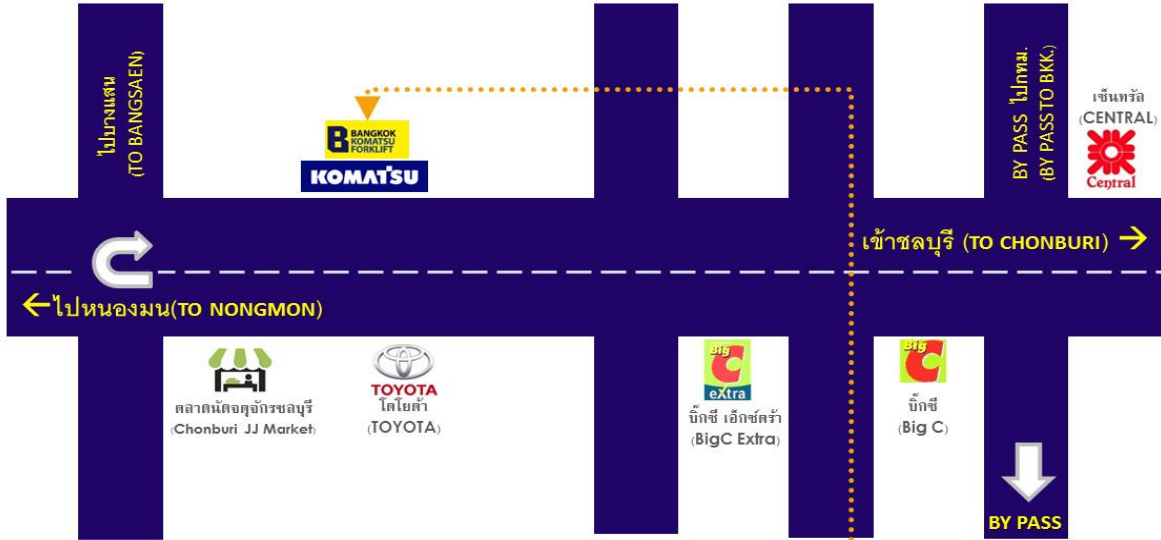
ไปบางแสน
(TO BANGSAEN)

BANGKOK KOMATSU FORKLIFT
KOMATSU

BY PASS ไปกทม.
(BY PASS TO BKK.)

เซ็นทรัล
(CENTRAL)
Central

เข้าชลบุรี (TO CHONBURI) →

← ไปหนองมน(TO NONGMON)

ตลาดนัดจตุจักรชลบุรี
(Chonburi JJ Market)

TOYOTA
โตโยต้า
(TOYOTA)

Big C eXtra
บิ๊กซี เอ็กซ์ตร้า
(BigC Extra)

Big C
บิ๊กซี
(Big C)

BY PASS